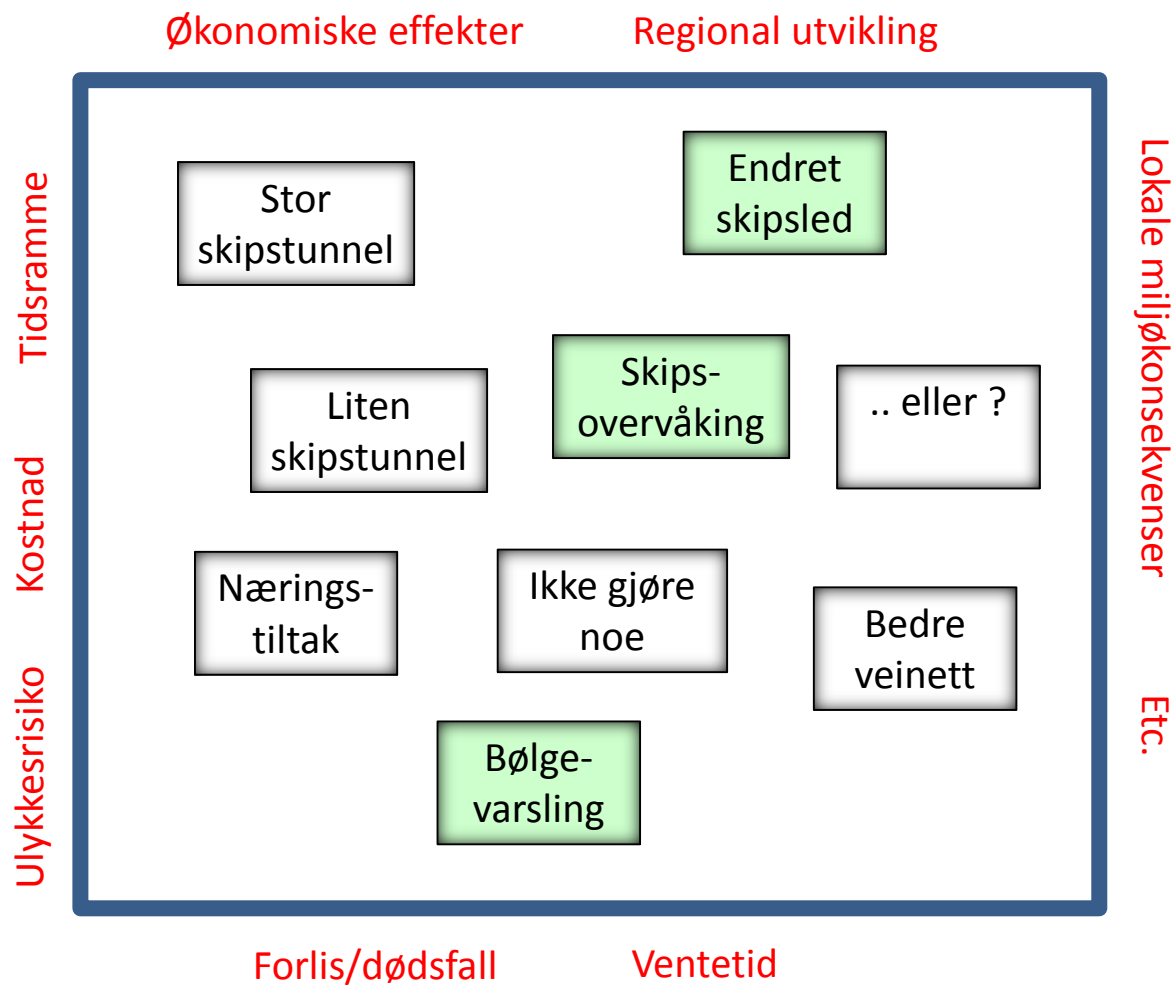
Økonomiske effekter    Regional utvikling

Tidsramme

Kostnad

Ulykkesrisiko

Lokale miljøkonsekvenser

Etc.

Stor skipstunnel

Endret skipsled

Liten skipstunnel

Skips-overvåking

.. eller ?

Nærings-tiltak

Ikke gjøre noe

Bedre veinett

Bølge-varsling

Forlis/dødsfall    Ventetid